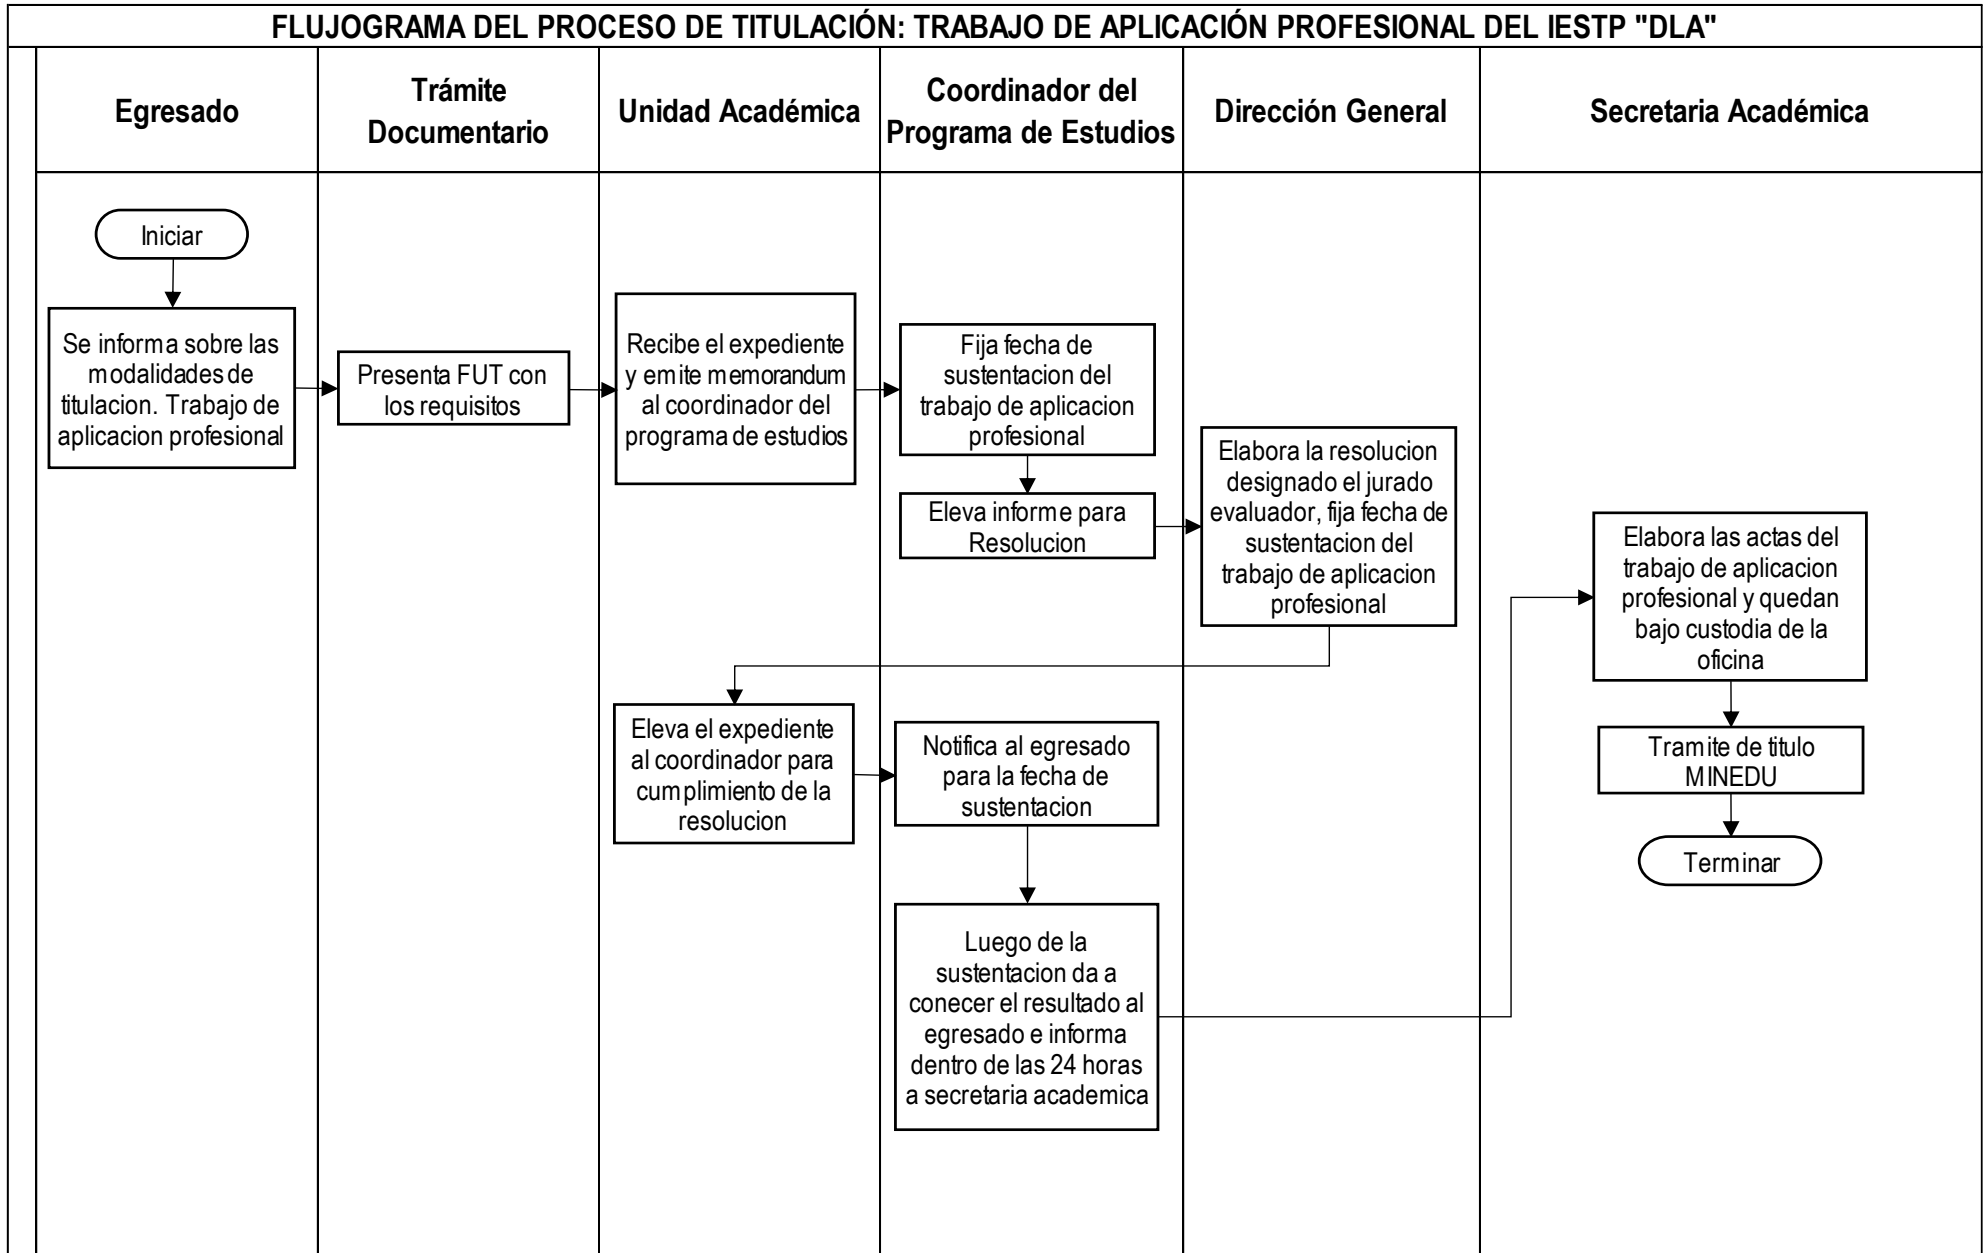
FLUJOGRAMA DEL PROCESO DE TITULACIÓN: TRABAJO DE APLICACIÓN PROFESIONAL DEL IESTP "DLA"

Egresado

Trámite Documentario

Unidad Académica

Coordinador del Programa de Estudios

Dirección General

Secretaria Académica

Iniciar

Se informa sobre las modalidades de titulacion. Trabajo de aplicacion profesional

Presenta FUT con los requisitos

Recibe el expediente y emite memorandum al coordinador del programa de estudios

Fija fecha de sustentacion del trabajo de aplicacion profesional

Eleva informe para Resolucion

Elabora la resolucion designado el jurado evaluador, fija fecha de sustentacion del trabajo de aplicacion profesional

Elabora las actas del trabajo de aplicacion profesional y quedan bajo custodia de la oficina

Eleva el expediente al coordinador para cumplimiento de la resolucion

Notifica al egresado para la fecha de sustentacion

Tramite de titulo MINEDU

Terminar

Luego de la sustentacion da a conecer el resultado al egresado e informa dentro de las 24 horas a secretaria academica